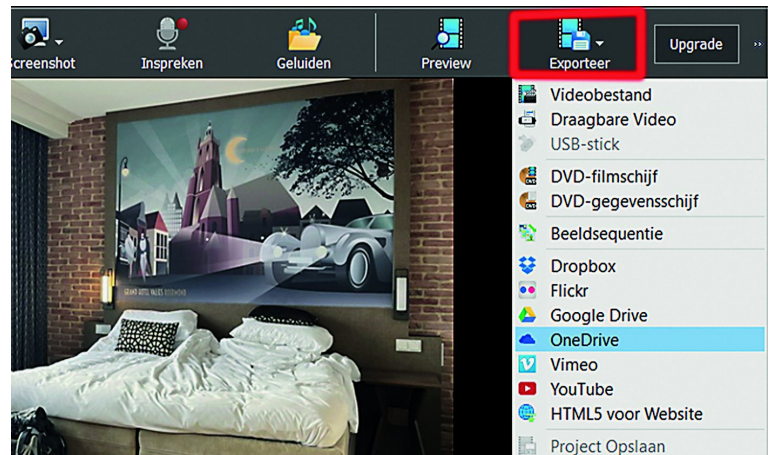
Screenshot Inspreken Geluiden Preview Exporteer Upgrade

Videobestand
Draagbare Video
USB-stick
DVD-filmschijf
DVD-gegevensschijf
Beeldsequentie
Dropbox
Flickr
Google Drive
OneDrive
Vimeo
YouTube
HTML5 voor Website
Project Opslaan